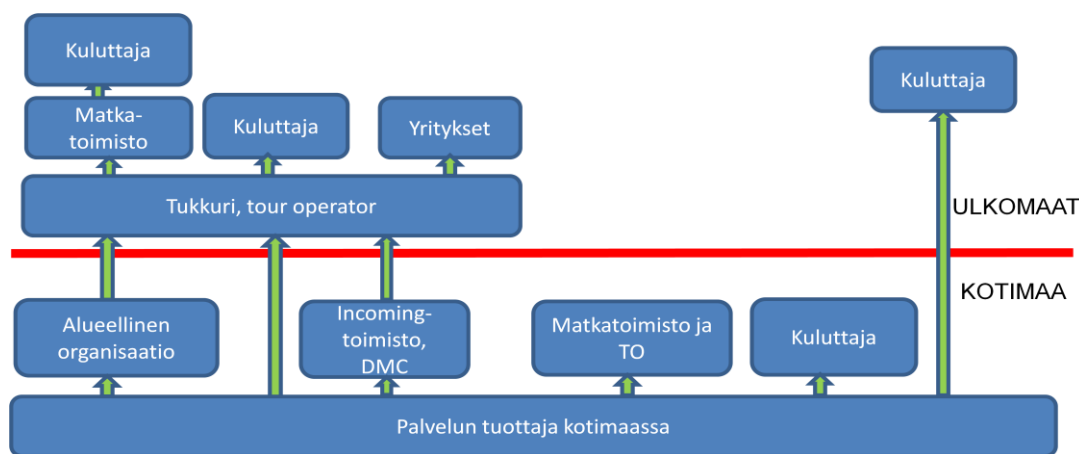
Kuluttaja

Matkatoimisto

Kuluttaja

Yritykset

Kuluttaja

Tukkuri, tour operator

ULKOMAAT

KOTIMAA

Alueellinen organisaatio

Incomingtoimisto, DMC

Matkatoimisto ja TO

Kuluttaja

Palvelun tuottaja kotimaassa